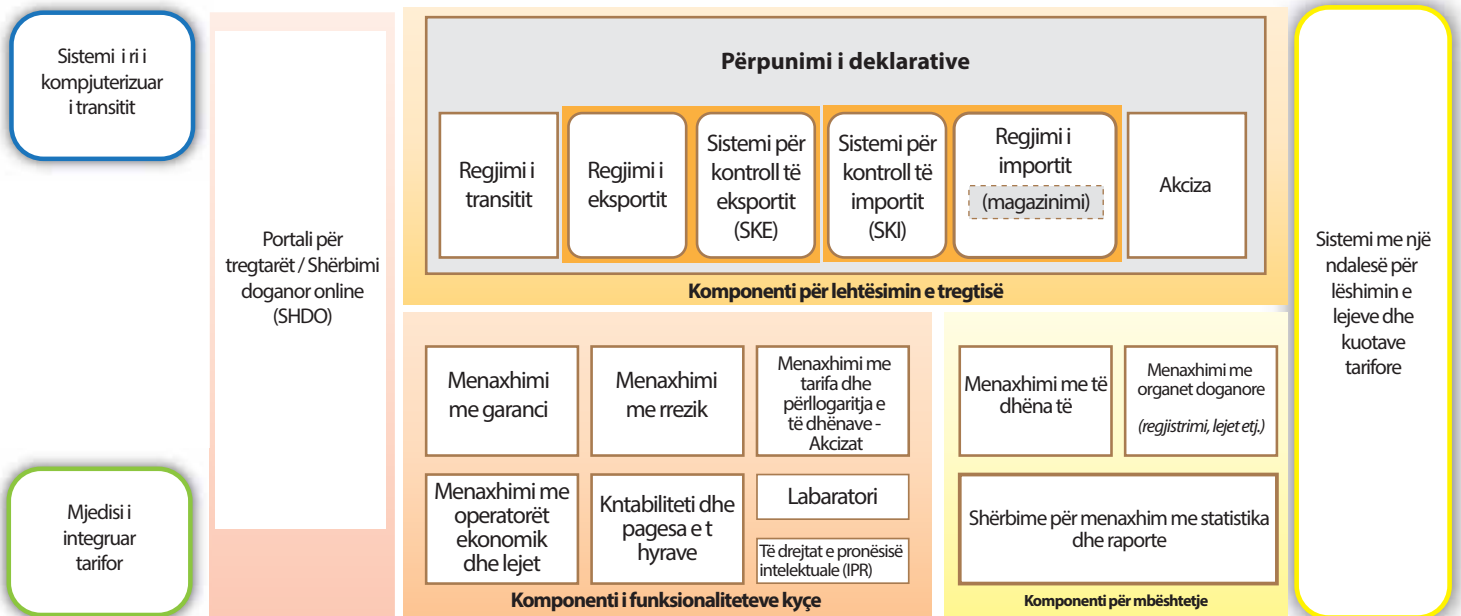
Sistemi i ri i kompjuterizuar i transitit

Mjedisi i integruar tarifor

Portali për tregtarët / Shërbimi doganor online (SHDO)

Përpunimi i deklarative

Regjimi i transitit

Regjimi i eksportit

Sistemi për kontroll të eksportit (SKE)

Sistemi për kontroll të importit (SKI)

Regjimi i importit (magazinimi)

Akciza

Komponenti për lehtësimin e tregtisë

Menaxhimi me garanci

Menaxhimi me rrezik

Menaxhimi me tarifa dhe përllogaritja e të dhënave - Akcizat

Menaxhimi me operatorët ekonomik dhe lejet

Kntabiliteti dhe pagesa e t hyrave

Labaratori

Të drejtat e pronësisë intelektuale (IPR)

Komponenti i funksionaliteteve kyçe

Menaxhimi me të dhëna të

Menaxhimi me organet doganore (regjistrimi, lejet etj.)

Shërbime për menaxhim me statistika dhe raporte

Komponenti për mbështetje

Sistemi me një ndalesë për lëshimin e lejeve dhe kuotave tarifore